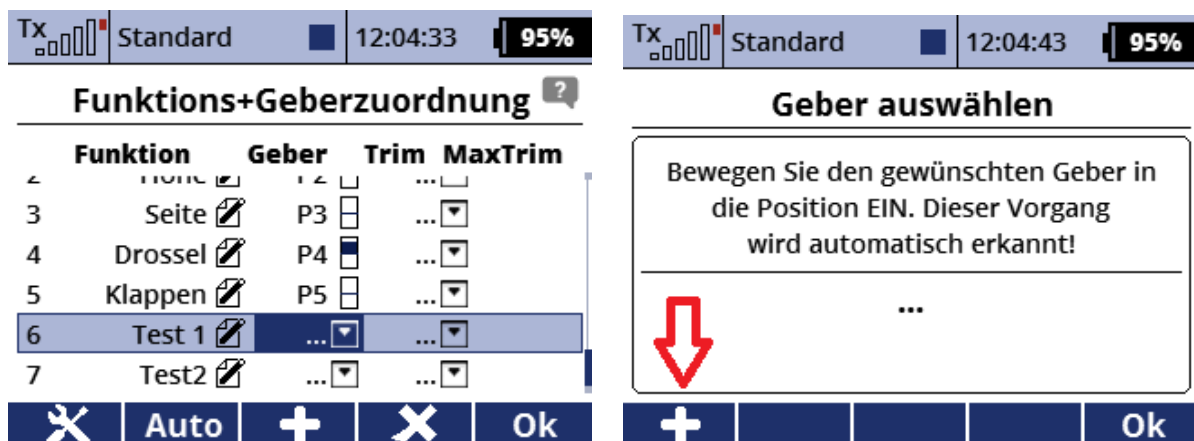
Tx Standard 12:04:33 95%

Funktions+Geberzuordnung

| | Funktion | Geber | Trim | MaxTrim |
|---|---|---|---|---|
| 2 | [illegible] | P2 | | ... |
| 3 | Seite | P3 | | ... |
| 4 | Drossel | P4 | | ... |
| 5 | Klappen | P5 | | ... |
| 6 | Test 1 | ... | | ... |
| 7 | Test2 | ... | | ... |

Auto Ok

Tx Standard 12:04:43 95%

Geber auswählen

Bewegen Sie den gewünschten Geber in die Position EIN. Dieser Vorgang wird automatisch erkannt!

...

Ok